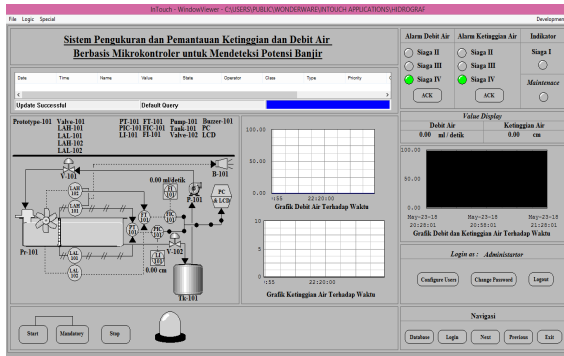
InTouch - WindowViewer - C:\USERS\PUBLIC\WONDERWARE\INTOUCH APPLICATIONS\HIDROGRAF

File Logic Special

Development

Sistem Pengukuran dan Pemantauan Ketinggian dan Debit Air Berbasis Mikrokontroler untuk Mendeteksi Potensi Banjir

| Date | Time | Name | Value | State | Operator | Class | Type | Priority |
|---|---|---|---|---|---|---|---|---|

Update Successful

Default Query

| Alarm Debit Air | Alarm Ketinggian Air | Indikator |
|---|---|---|
| Siaga II | Siaga II | Siaga I |
| Siaga III | Siaga III | |
| Siaga IV | Siaga IV | Maintenace |
| ACK | ACK | |

Value Display

| Debit Air | Ketinggian Air |
|---|---|
| 0.00 ml / detik | 0.00 cm |

Prototype-101 Valve-101 LAH-101 LAL-101 LAH-102 LAL-102

PT-101 FT-101 PIC-101 FIC-101 LI-101 FI-101

Pump-101 Tank-101 Valve-102

Buzzer-101 PC LCD

V-101

B-101

0.00 ml/detik

LAH 102

LAH 101

FT 101

FI 101

P-101

PC & LCD

PT 101

FIC 101

PIC 101

LI 101

V-102

LAL 101

LAL 102

0.00 cm

Pr-101

Tk-101

100.00

50.00

0.00

:55

22:20:00

Grafik Debit Air Terhadap Waktu

10

5

0

:55

22:20:00

Grafik Ketinggian Air Terhadap Waktu

100.00

50.00

0.00

May-23-18 20:28:01

May-23-18 21:28:01

May-23-18 22:28:01

Grafik Debit dan Ketinggian Air Terhadap Waktu

Login as : Administrator

Configure Users

Change Password

Logout

Navigasi

Database

Login

Next

Previous

Exit

Start

Mandatory

Stop